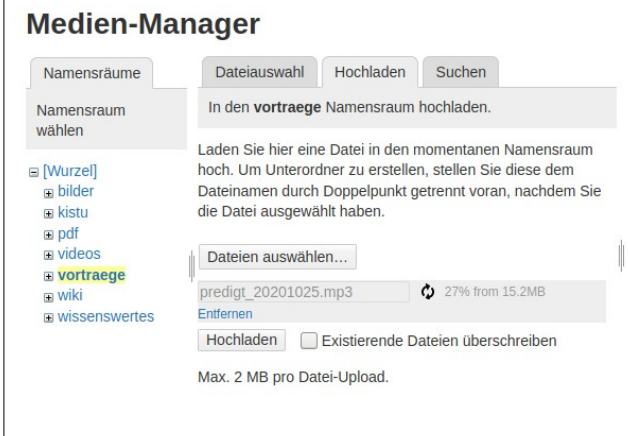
Medien-Manager

Namensräume

Namensraum wählen

⊟ [Wurzel]
⊞ bilder
⊞ kistu
⊞ pdf
⊞ videos
⊞ vortraege
⊞ wiki
⊞ wissenswertes

Dateiauswahl | Hochladen | Suchen

In den **vortraege** Namensraum hochladen.

Laden Sie hier eine Datei in den momentanen Namensraum hoch. Um Unterordner zu erstellen, stellen Sie diese dem Dateinamen durch Doppelpunkt getrennt voran, nachdem Sie die Datei ausgewählt haben.

Dateien auswählen…

predigt_20201025.mp3 27% from 15.2MB

Entfernen

Hochladen Existierende Dateien überschreiben

Max. 2 MB pro Datei-Upload.